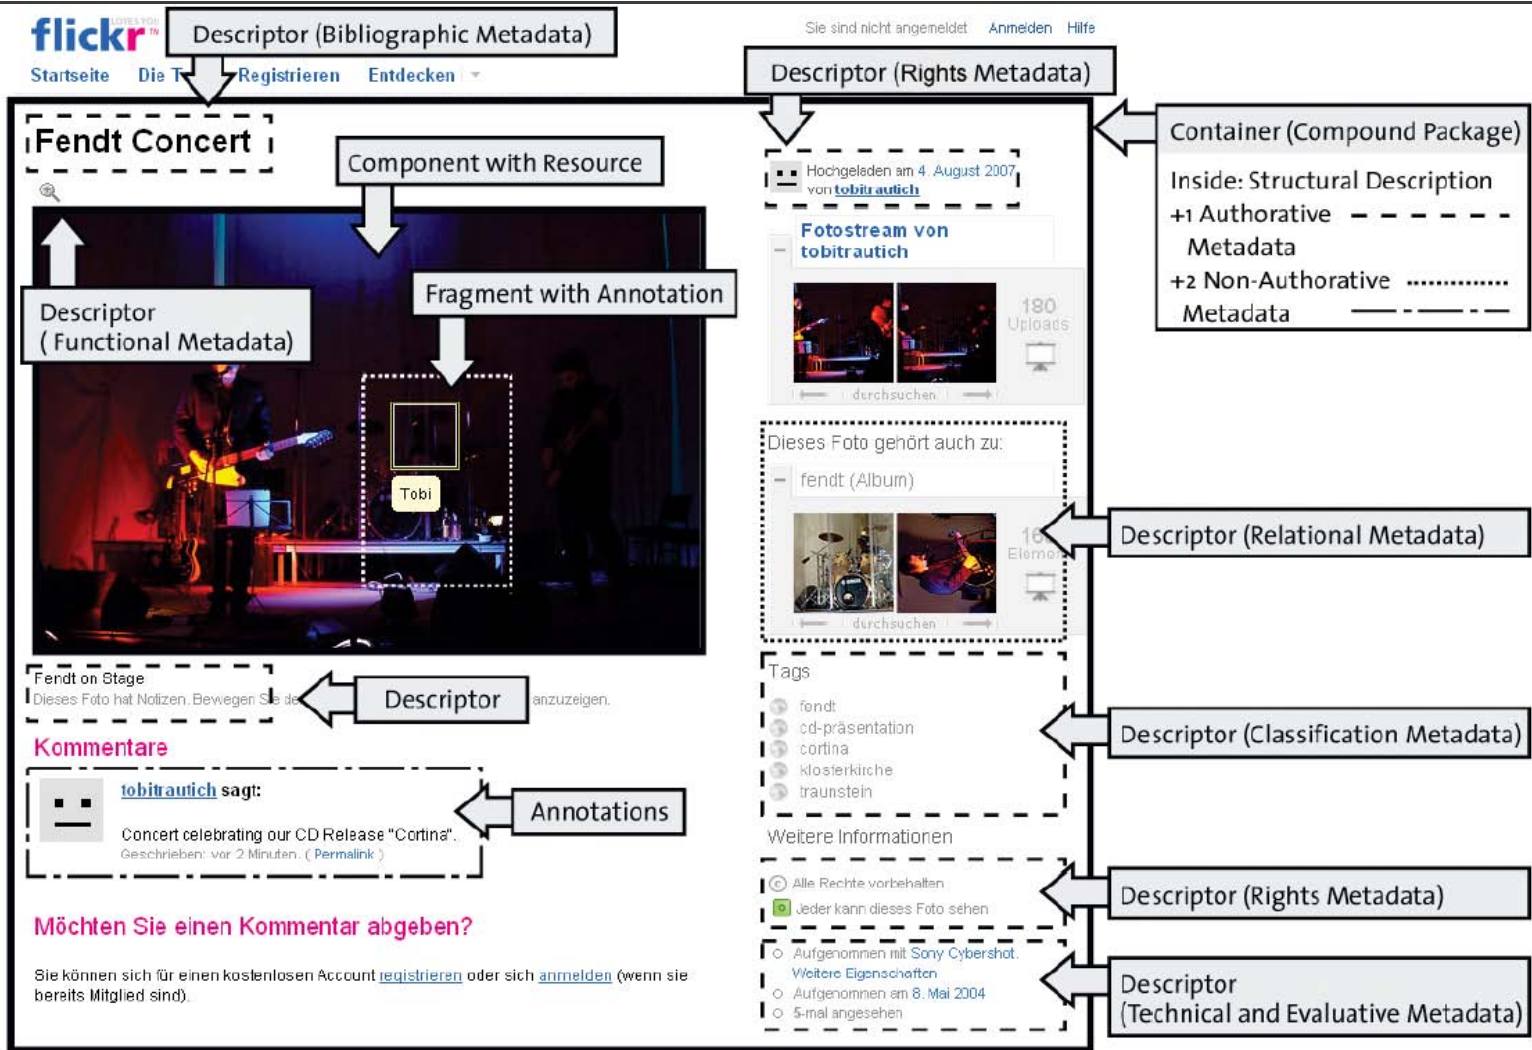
flickr LOVES YOU

Descriptor (Bibliographic Metadata)

Sie sind nicht angemeldet Anmelden Hilfe

Startseite Die T Registrieren Entdecken

Descriptor (Rights Metadata)

Container (Compound Package)

Inside: Structural Description
+1 Authorative Metadata
+2 Non-Authorative Metadata

Fendt Concert

Component with Resource

Hochgeladen am 4. August 2007 von tobitrautich

Fotostream von tobitrautich

180 Uploads

durchsuchen

Descriptor (Functional Metadata)

Fragment with Annotation

Tobi

Dieses Foto gehört auch zu:

fendt (Album)

16 Elemen

durchsuchen

Descriptor (Relational Metadata)

Tags

fendt
cd-präsentation
cortina
klosterkirche
traunstein

Descriptor (Classification Metadata)

Fendt on Stage
Dieses Foto hat Notizen. Bewegen Sie de

Descriptor

anzuzeigen.

Kommentare

tobitrautich sagt:

Concert celebrating our CD Release "Cortina".
Geschrieben: vor 2 Minuten. ( Permalink )

Annotations

Weitere Informationen

Alle Rechte vorbehalten
Jeder kann dieses Foto sehen

Descriptor (Rights Metadata)

Möchten Sie einen Kommentar abgeben?

Sie können sich für einen kostenlosen Account registrieren oder sich anmelden (wenn sie bereits Mitglied sind).

Aufgenommen mit Sony Cybershot.
Weitere Eigenschaften
Aufgenommen am 8. Mai 2004
5-mal angesehen

Descriptor (Technical and Evaluative Metadata)